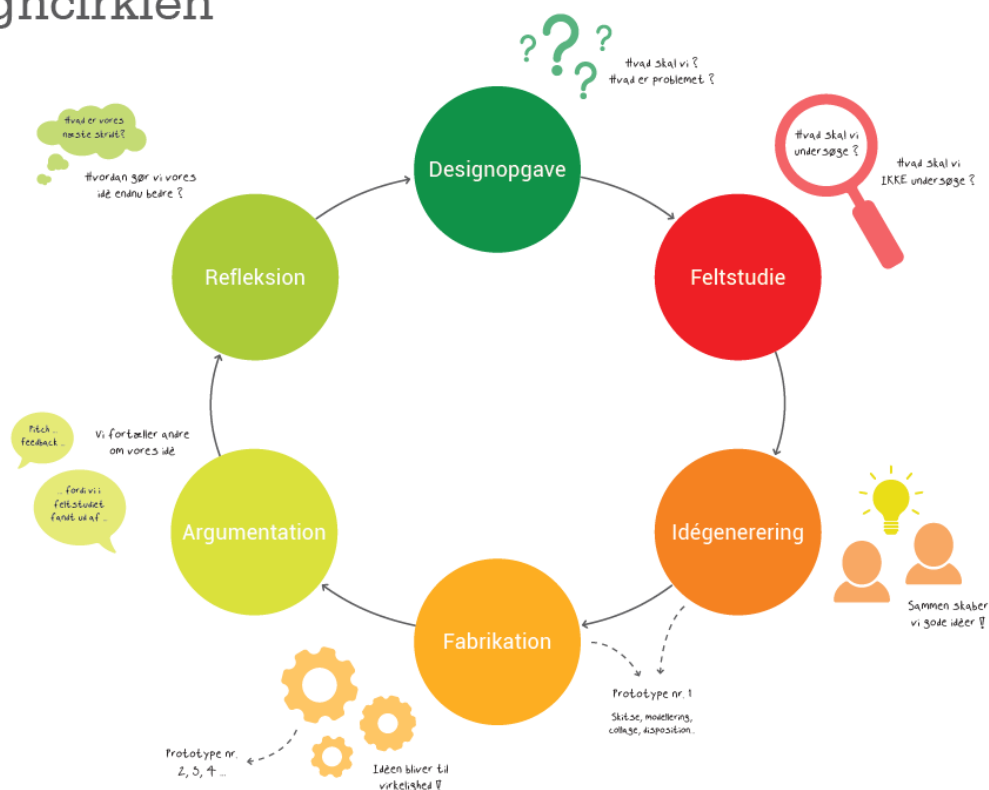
gncirklen

Hvad skal vi ?
Hvad er problemet ?

Designopgave

Hvad skal vi undersøge ?

Hvad skal vi IKKE undersøge ?

Feltstudie

Idégenerering

Sammen skaber vi gode idéer !!

Prototype nr. 1

Skitse, modellering, collage, disposition...

Fabrikation

Idéen bliver til virkelighed !!

Prototype nr. 2, 3, 4 ...

Argumentation

Pitch ... feedback ...

fordi vi i feltstudiet fandt ud af ...

Vi fortæller andre om vores idé

Refleksion

Hvad er vores næste strut?

Hvordan gør vi vores idé endnu bedre ?